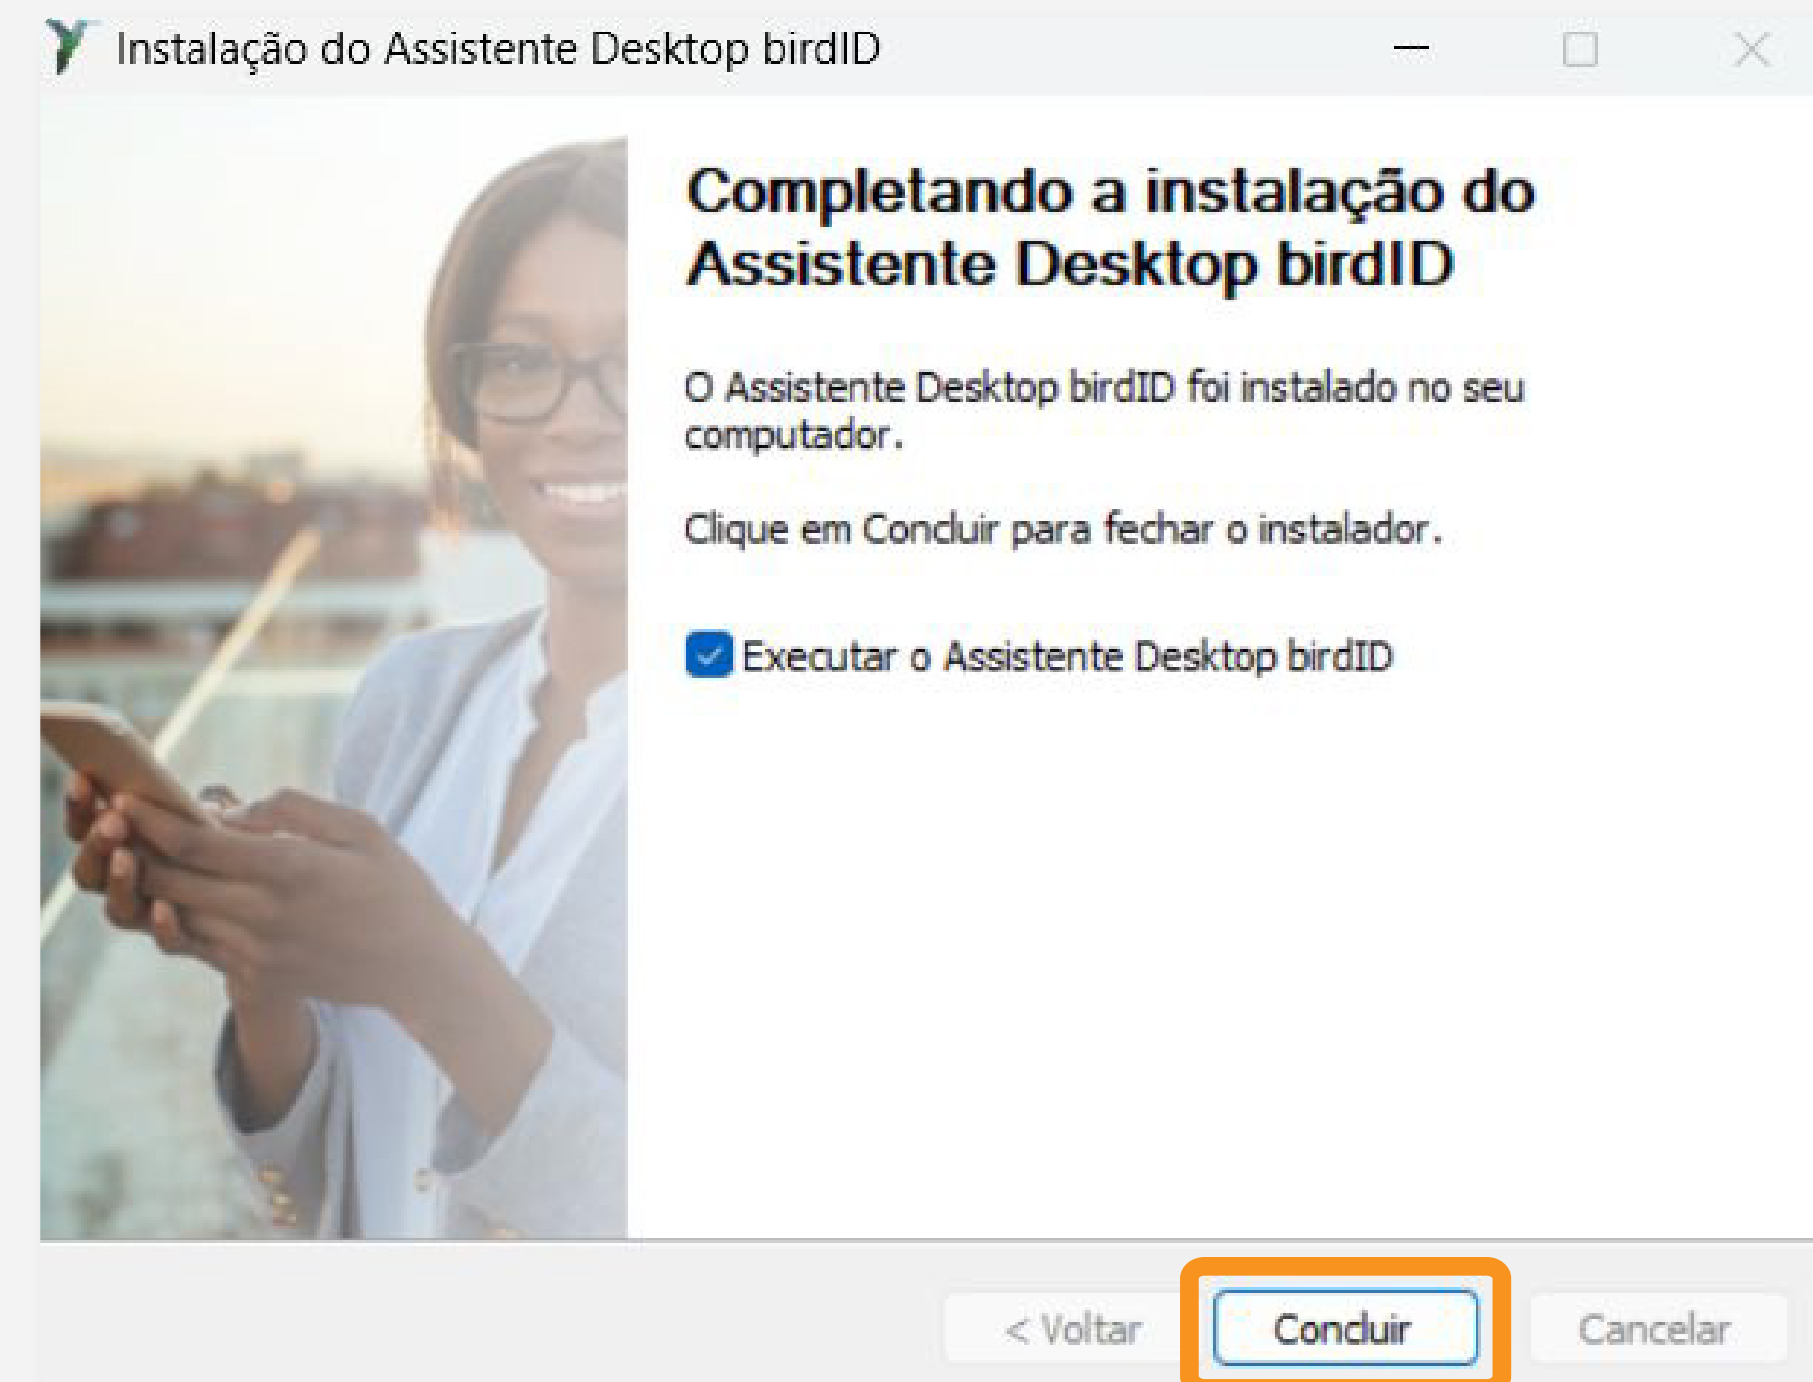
Instalação do Assistente Desktop birdID

Completando a instalação do Assistente Desktop birdID

O Assistente Desktop birdID foi instalado no seu computador.

Clique em Concluir para fechar o instalador.

Executar o Assistente Desktop birdID

< Voltar
Concluir
Cancelar